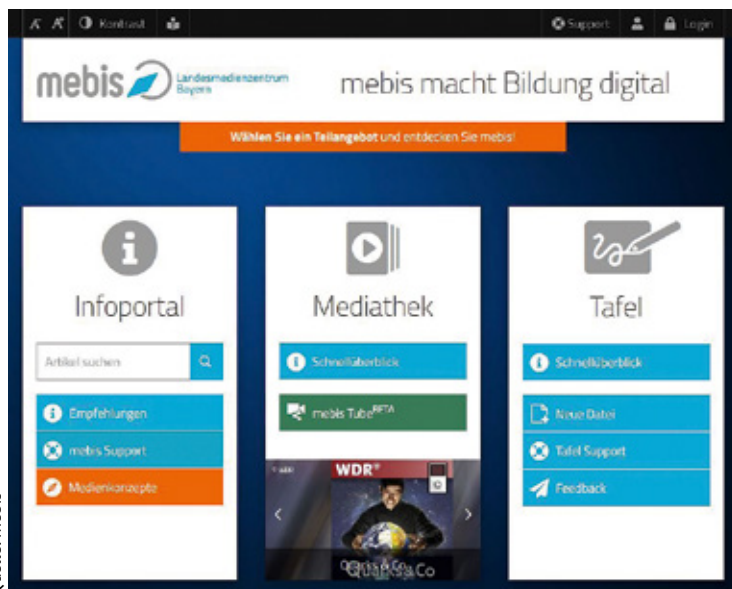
Kontrast Support Login

mebis Landesmedienzentrum Bayern

mebis macht Bildung digital

Wählen Sie ein Teilangebot und entdecken Sie mebis!

Infoportal

Artikel suchen

Empfehlungen

mebis Support

Medienkonzepte

Mediathek

Schnellüberblick

mebis Tube$^{BETA}$

WDR

Quarks & Co

Tafel

Schnellüberblick

Neue Datei

Tafel Support

Feedback

Quelle: mebis